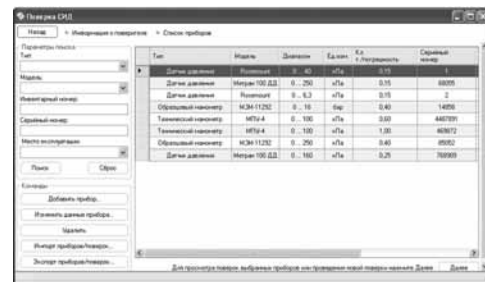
Поверка СИЗ

Назад > Информация о поверителе > Список приборов

Параметры поиска
Тип:

Модель:

Инвентарный номер:

Серийный номер:

Место эксплуатации:

Поиск Сброс

Команды
Добавить прибор...
Изменить данные прибора...
Удалить
Импорт приборов/поверок...
Экспорт приборов/поверок...

| Тип | Модель | Диапазон | Ед.изм. | Кл. т./погрешность | Серийный номер |
|---|---|---|---|---|---|
| Датчик давления | Rosemount | 0 ... 40 | кПа | 0,15 | 1 |
| Датчик давления | Метран 100 ДД | 0 ... 250 | кПа | 0,15 | 93005 |
| Датчик давления | Rosemount | 0 ... 6,3 | кПа | 0,15 | 2 |
| Образцовый манометр | МЭН-11292 | 0 ... 16 | бар | 0,40 | 14856 |
| Технический манометр | МПИ-4 | 0 ... 100 | кПа | 0,60 | 4487891 |
| Технический манометр | МПИ-4 | 0 ... 100 | кПа | 1,00 | 469672 |
| Образцовый манометр | МЭН-11292 | 0 ... 250 | кПа | 0,40 | 85052 |
| Датчик давления | Метран 100 ДД | 0 ... 160 | кПа | 0,25 | 769069 |

Для просмотра поверок выбранных приборов или проведения новой поверки нажмите Далее Далее